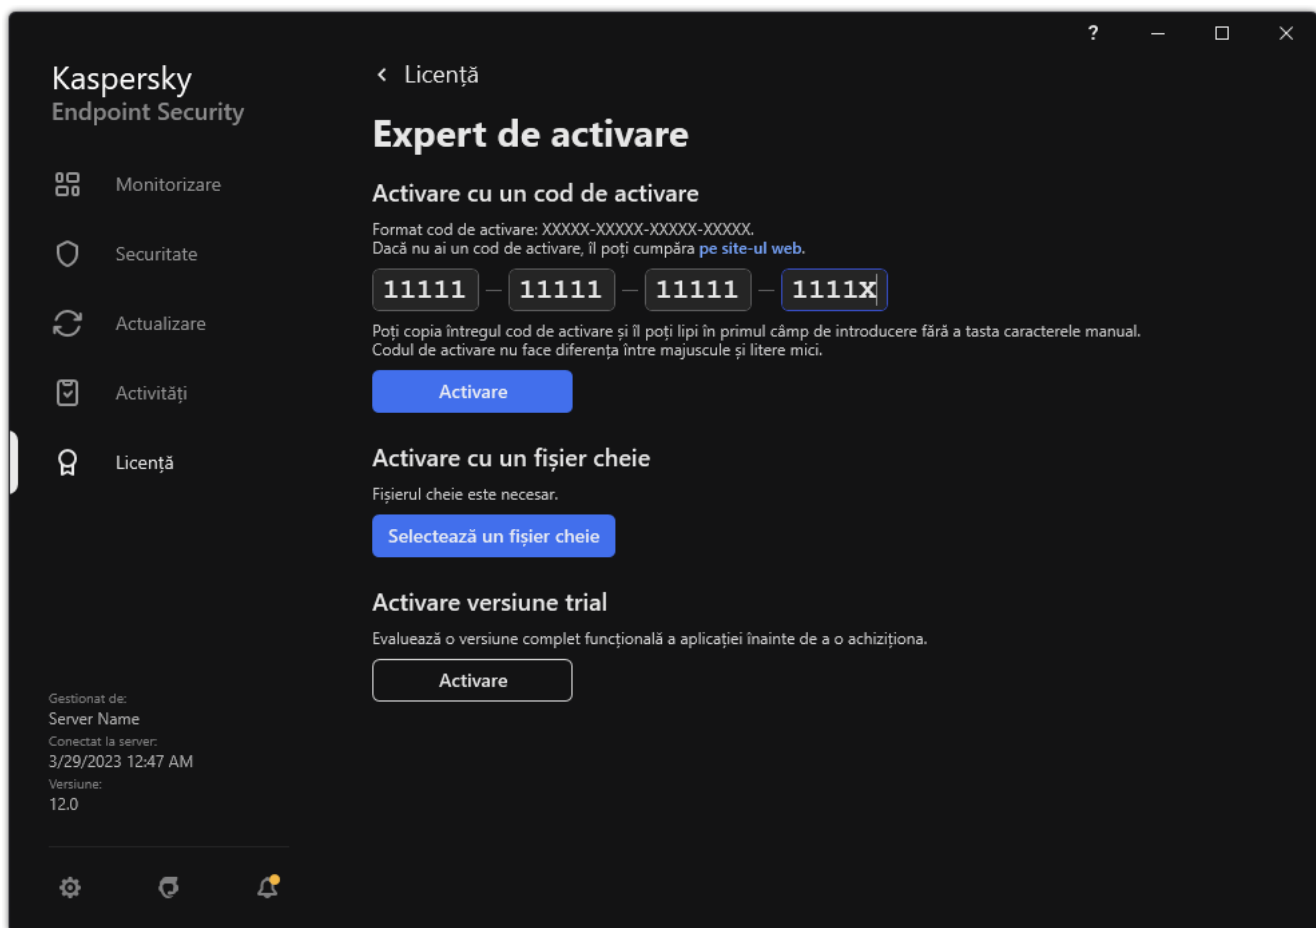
?

Kaspersky
Endpoint Security

Monitorizare

Securitate

Actualizare

Activități

Licență

Gestionat de:
Server Name
Conectat la server:
3/29/2023 12:47 AM
Versiune:
12.0

Licență

Expert de activare

Activare cu un cod de activare

Format cod de activare: XXXXX-XXXXX-XXXXX-XXXXX.
Dacă nu ai un cod de activare, îl poți cumpăra pe site-ul web.

11111 – 11111 – 11111 – 1111X

Poți copia întregul cod de activare și îl poți lipi în primul câmp de introducere fără a tasta caracterele manual.
Codul de activare nu face diferența între majuscule și litere mici.

Activare

Activare cu un fișier cheie

Fișierul cheie este necesar.

Selectează un fișier cheie

Activare versiune trial

Evaluează o versiune complet funcțională a aplicației înainte de a o achiziționa.

Activare